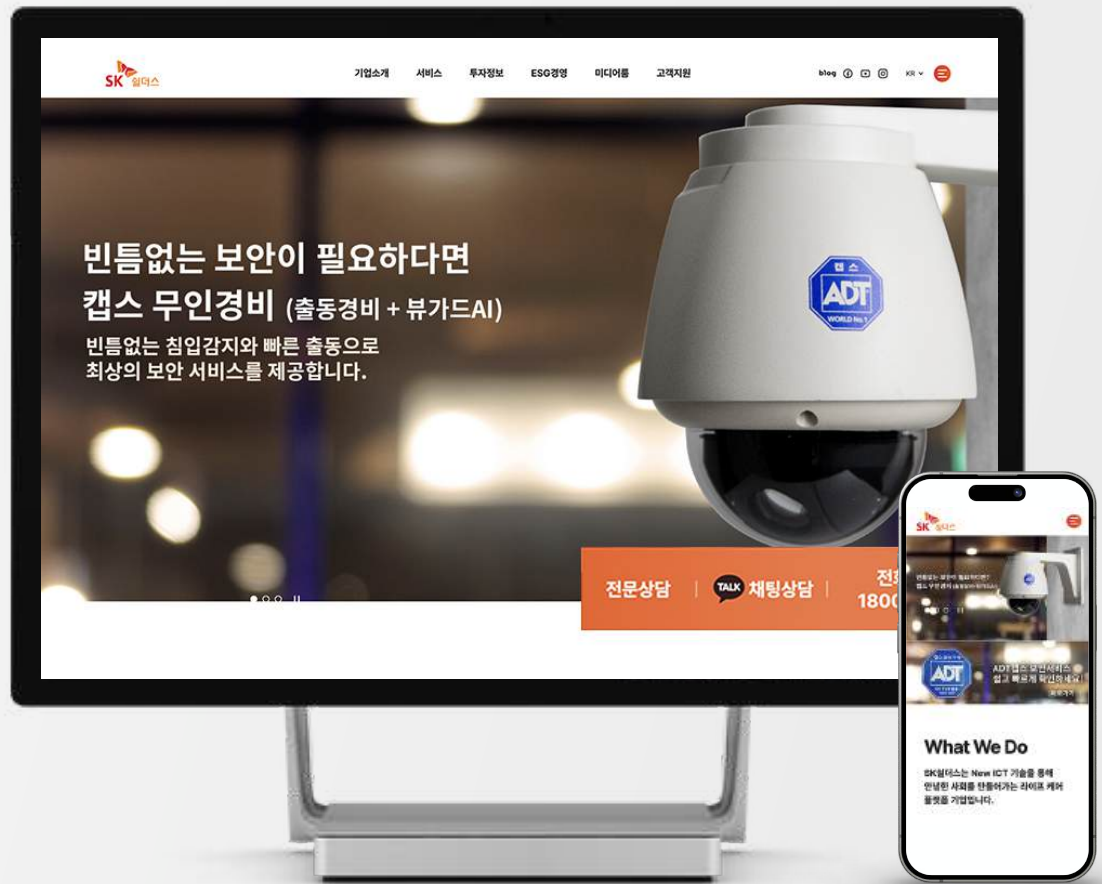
SK 쉴더스

기업소개 서비스 투자정보 ESG경영 미디어룸 고객지원

blog KR

빈틈없는 보안이 필요하다면
캡스 무인경비 (출동경비 + 뷰가드AI)

빈틈없는 침입감지와 빠른 출동으로
최상의 보안 서비스를 제공합니다.

캡스
ADT
WORLD No.1

전문상담 | TALK 채팅상담 | 전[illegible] 1800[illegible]

SK 쉴더스

빈틈없는 보안이 필요하다면
캡스 무인경비 (출동경비+뷰가드AI)

ADT
ADT캡스 보안서비스
쉽고 빠르게 확인하세요
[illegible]

What We Do

SK쉴더스는 New ICT 기술을 통해
안녕한 사회를 만들어가는 라이프 케어
플랫폼 기업입니다.